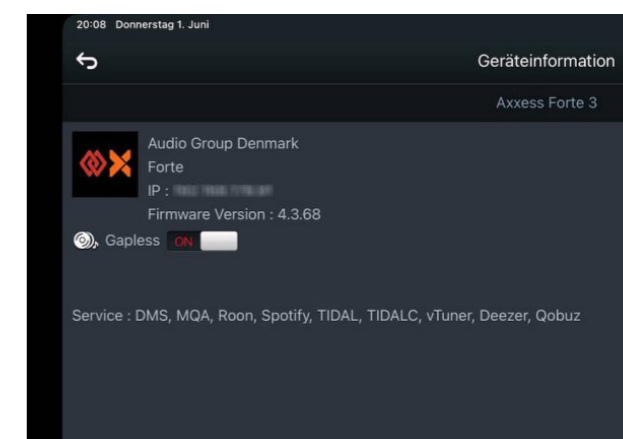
20:08 Donnerstag 1. Juni

Geräteinformation

Axxess Forte 3

Audio Group Denmark
Forte
IP : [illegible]
Firmware Version : 4.3.68

Gapless ON

Service : DMS, MQA, Roon, Spotify, TIDAL, TIDALC, vTuner, Deezer, Qobuz